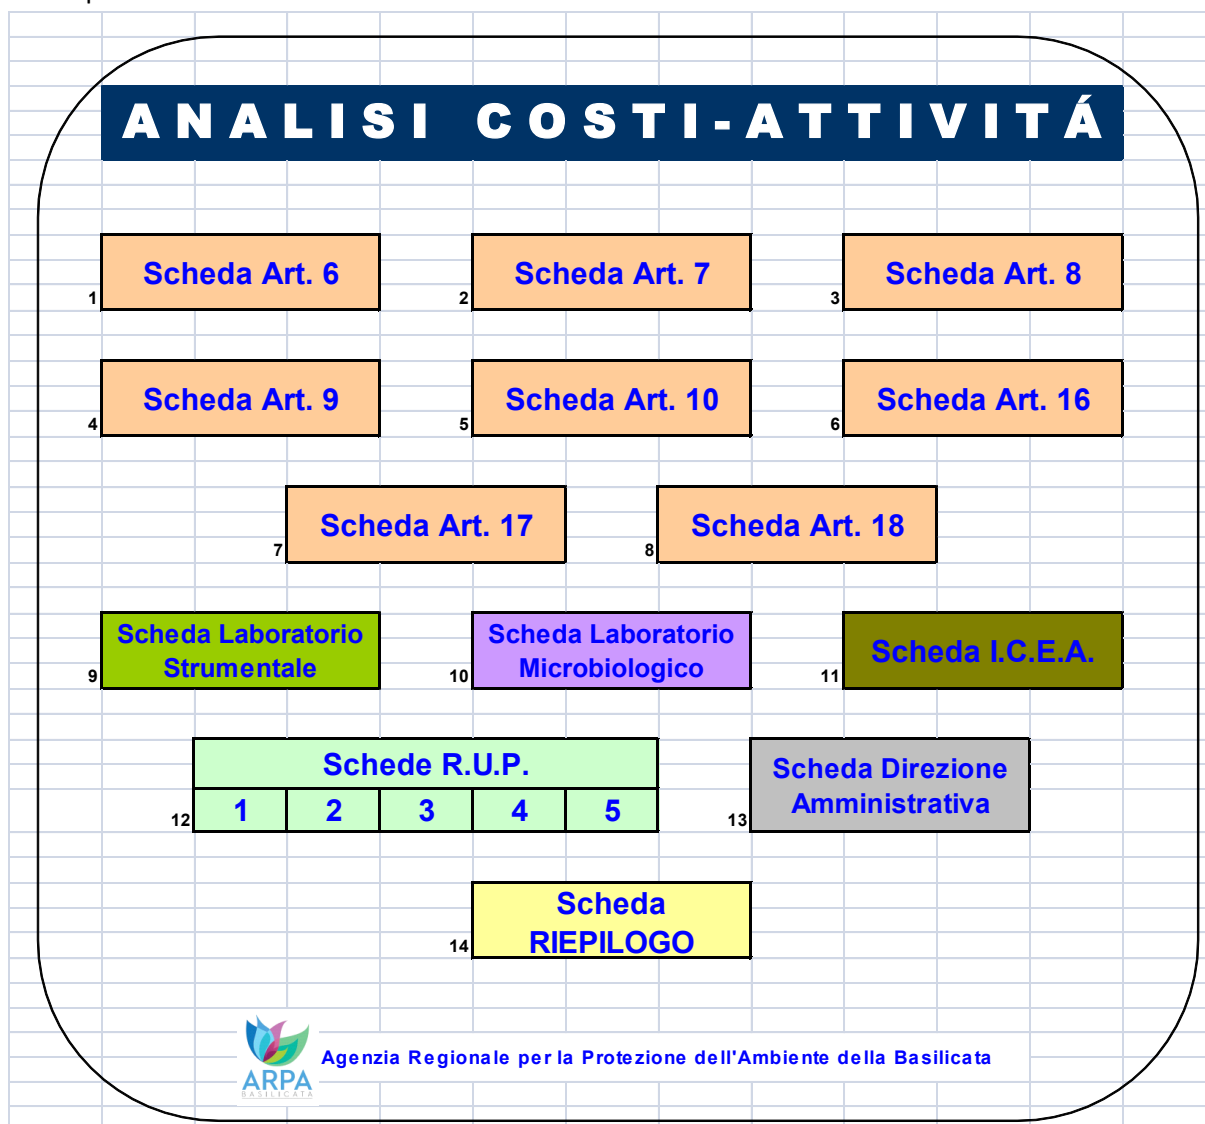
ANALISI COSTI-ATTIVITÁ

1 Scheda Art. 6

2 Scheda Art. 7

3 Scheda Art. 8

4 Scheda Art. 9

5 Scheda Art. 10

6 Scheda Art. 16

7 Scheda Art. 17

8 Scheda Art. 18

9 Scheda Laboratorio Strumentale

10 Scheda Laboratorio Microbiologico

11 Scheda I.C.E.A.

12 Schede R.U.P.

| 1 | 2 | 3 | 4 | 5 |
|---|---|---|---|---|

13 Scheda Direzione Amministrativa

14 Scheda RIEPILOGO

ARPA BASILICATA

Agenzia Regionale per la Protezione dell'Ambiente della Basilicata